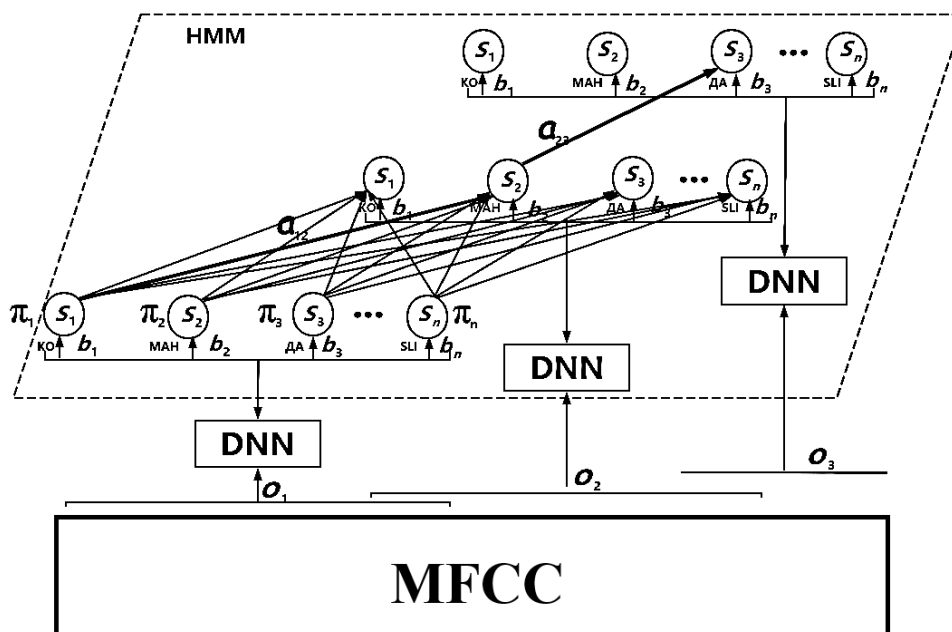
HMM

$s_1$ $s_2$ $s_3$ ••• $s_n$
KO $b_1$ MAH $b_2$ ДA $b_3$ SLI $b_n$

$a_{23}$

$s_1$ $s_2$ $s_3$ ••• $s_n$
KO $b_1$ MAH $b_2$ ДA $b_3$ SLI $b_n$

$a_{12}$

DNN

$\pi_1$ $s_1$ $\pi_2$ $s_2$ $\pi_3$ $s_3$ ••• $s_n$ $\pi_n$
KO $b_1$ MAH $b_2$ ДA $b_3$ SLI $b_n$

DNN

DNN

$o_1$ $o_2$ $o_3$

MFCC